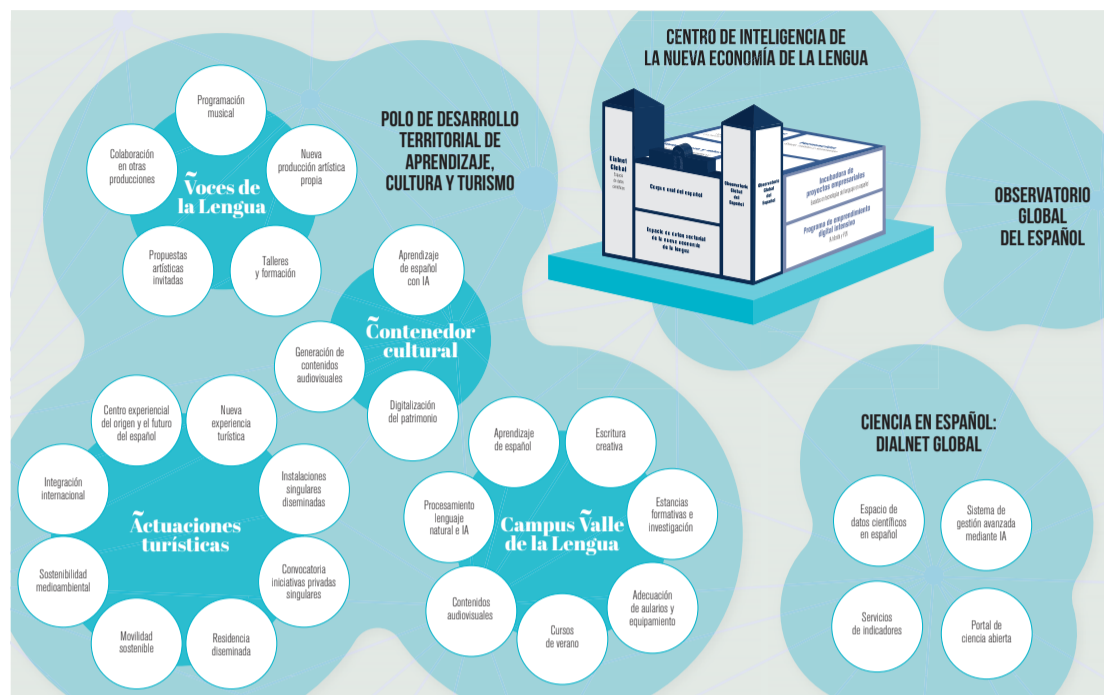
CENTRO DE INTELIGENCIA DE LA NUEVA ECONOMÍA DE LA LENGUA

POLO DE DESARROLLO TERRITORIAL DE APRENDIZAJE, CULTURA Y TURISMO

OBSERVATORIO GLOBAL DEL ESPAÑOL

Dialnet Global

Corpus casi del español

Espacio de datos sectorial de la nueva economía de la lengua

Observatorio Global del Español

Observatorio Global del Español

Incubadora de proyectos empresariales

Programa de emprendimiento digital intensivo

Voces de la Lengua

Programación musical

Nueva producción artística propia

Talleres y formación

Propuestas artísticas invitadas

Colaboración en otras producciones

Contenedor cultural

Aprendizaje de español con IA

Generación de contenidos audiovisuales

Digitalización del patrimonio

Actuaciones turísticas

Centro experiencial del origen y el futuro del español

Nueva experiencia turística

Instalaciones singulares diseminadas

Convocatoria iniciativas privadas singulares

Residencia diseminada

Movilidad sostenible

Sostenibilidad medioambiental

Integración internacional

Campus Valle de la Lengua

Aprendizaje de español

Escritura creativa

Estancias formativas e investigación

Adecuación de aularios y equipamiento

Cursos de verano

Contenidos audiovisuales

Procesamiento lenguaje natural e IA

CIENCIA EN ESPAÑOL: DIALNET GLOBAL

Espacio de datos científicos en español

Sistema de gestión avanzada mediante IA

Servicios de indicadores

Portal de ciencia abierta